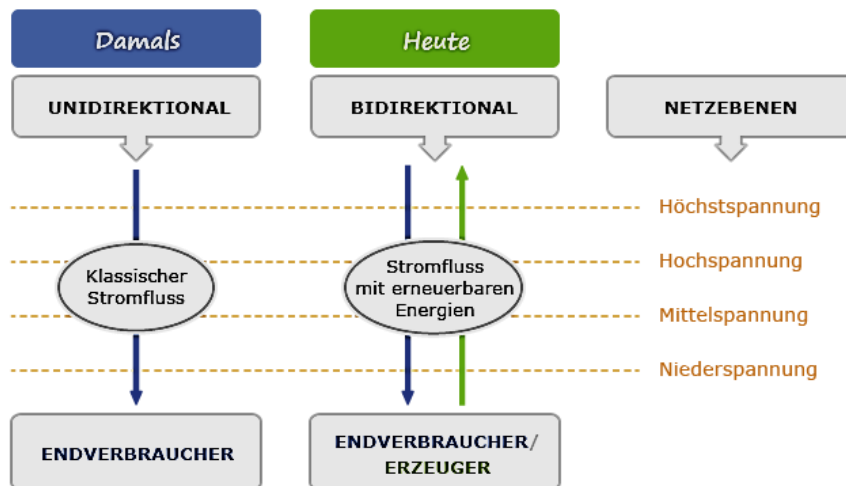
Damals

Heute

UNIDIREKTIONAL

BIDIREKTIONAL

NETZEBENEN

Höchstspannung

Klassischer Stromfluss

Stromfluss mit erneuerbaren Energien

Hochspannung

Mittelspannung

Niederspannung

ENDVERBRAUCHER

ENDVERBRAUCHER/ ERZEUGER